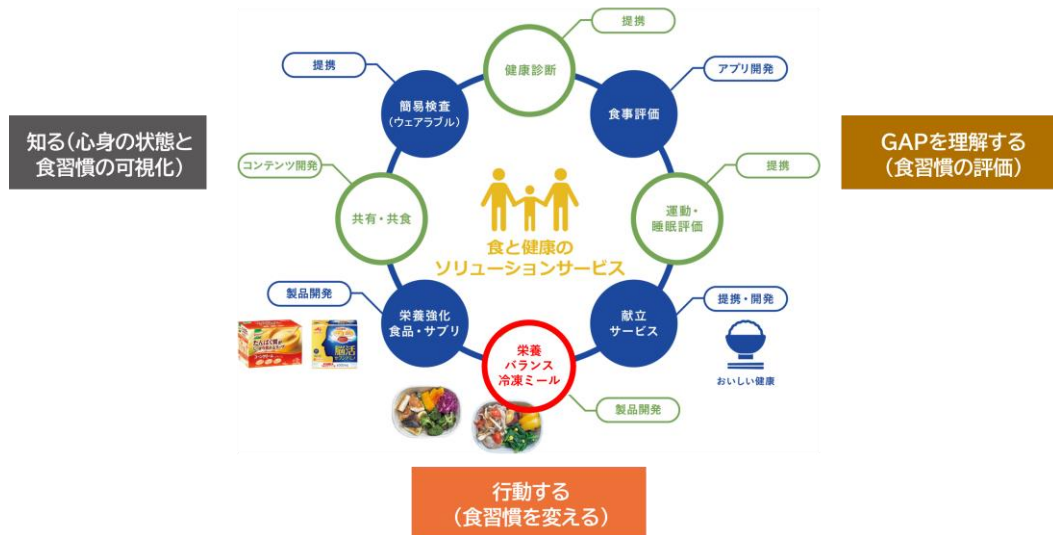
知る（心身の状態と食習慣の可視化）

提携

健康診断

提携

簡易検査
（ウェアラブル）

アプリ開発

食事評価

GAPを理解する
（食習慣の評価）

コンテンツ開発

提携

共有・共食

食と健康の
ソリューションサービス

運動・
睡眠評価

製品開発

栄養強化
食品・サプリ

提携・開発

献立
サービス

栄養
バランス
冷凍ミール

おいしい健康

製品開発

行動する
（食習慣を変える）